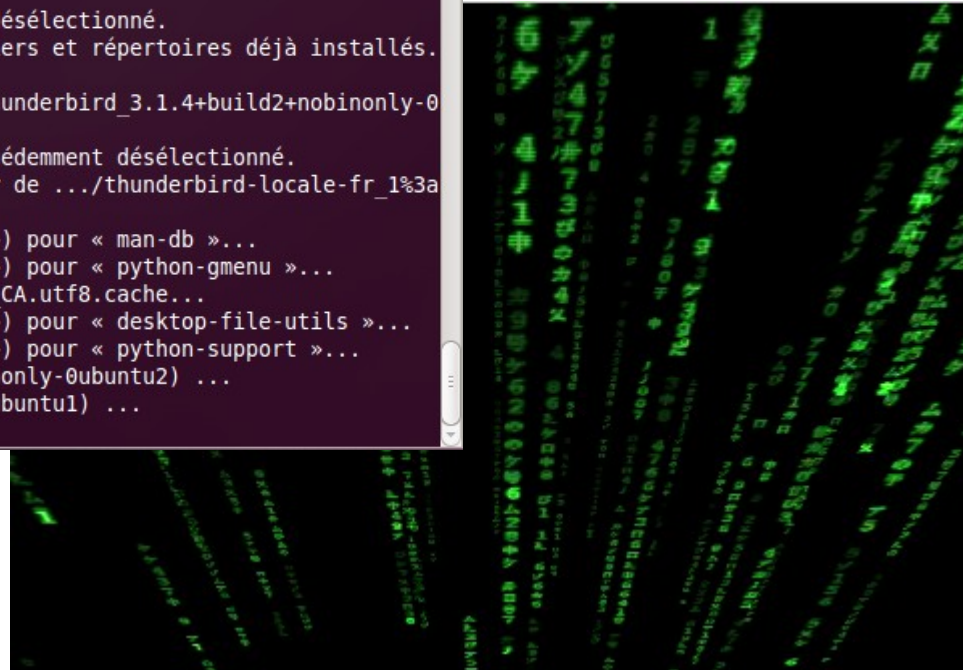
désélectionné.
ers et répertoires déjà installés.

underbird_3.1.4+build2+nobinonly-0

édemment désélectionné.
de .../thunderbird-locale-fr_1%3a

) pour « man-db »...
) pour « python-gmenu »...
CA.utf8.cache...
) pour « desktop-file-utils »...
) pour « python-support »...
only-0ubuntu2) ...
buntu1) ...